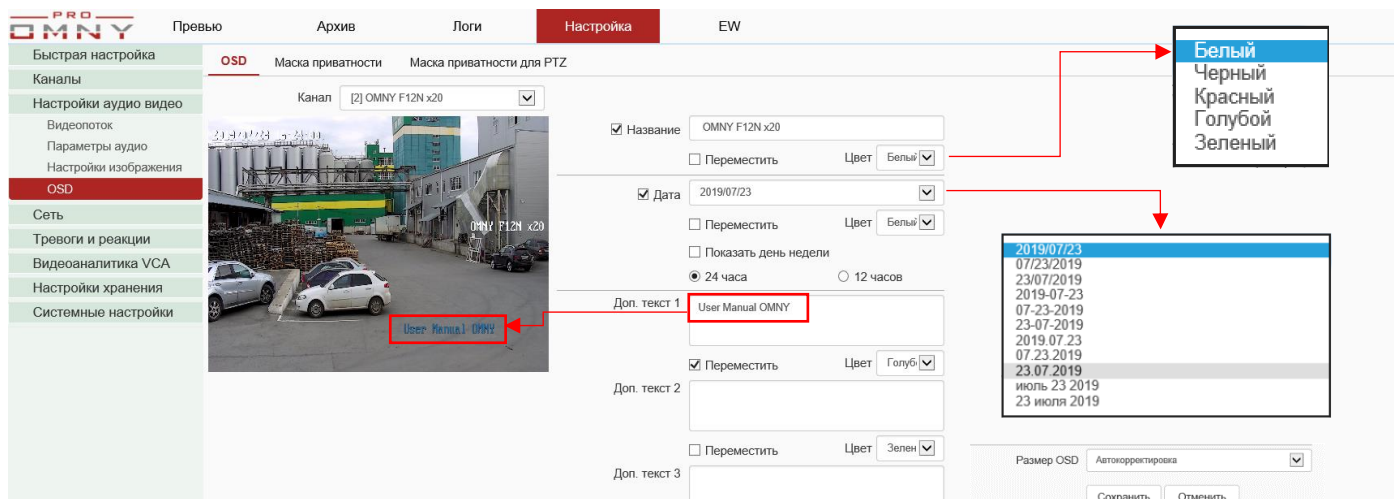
PRO OMNY

Превью | Архив | Логи | Настройка | EW

Быстрая настройка
Каналы
Настройки аудио видео
Видеопоток
Параметры аудио
Настройки изображения
OSD
Сеть
Тревоги и реакции
Видеоаналитика VCA
Настройки хранения
Системные настройки

OSD | Маска приватности | Маска приватности для PTZ

Канал [2] OMNY F12N x20

2019/07/23

OMNY F12N x20

User Manual OMNY

☑ Название OMNY F12N x20
☐ Переместить Цвет Белый

☑ Дата 2019/07/23
☐ Переместить Цвет Белый
☐ Показать день недели
◉ 24 часа ○ 12 часов

Доп. текст 1 User Manual OMNY
☑ Переместить Цвет Голубой

Доп. текст 2
☐ Переместить Цвет Зелен

Доп. текст 3

Белый
Черный
Красный
Голубой
Зеленый

2019/07/23
07/23/2019
23/07/2019
2019-07-23
07-23-2019
23-07-2019
2019.07.23
07.23.2019
23.07.2019
июль 23 2019
23 июля 2019

Размер OSD Автокорректировка

Сохранить | Отменить